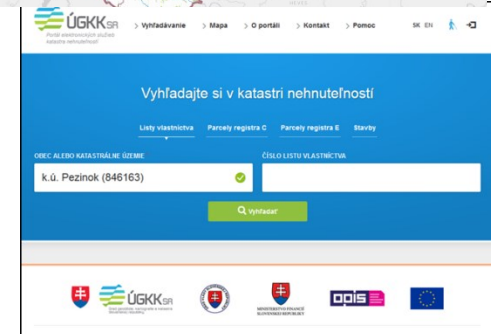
ÚGKK SR
Portál elektronických služieb katastra nehnuteľností

> Vyhľadávanie > Mapa > O portáli > Kontakt > Pomoc SK EN

Vyhľadajte si v katastri nehnuteľností

Listy vlastníctva Parcely registra C Parcely registra E Stavby

OBEC ALEBO KATASTRÁLNE ÚZEMIE
k.ú. Pezinok (846163)

ČÍSLO LISTU VLASTNÍCTVA

Vyhľadať

ÚGKK SR
Úrad geodézie, kartografie a katastra Slovenskej republiky

MINISTERSTVO FINANCIÍ SLOVENSKEJ REPUBLIKY

OPIS